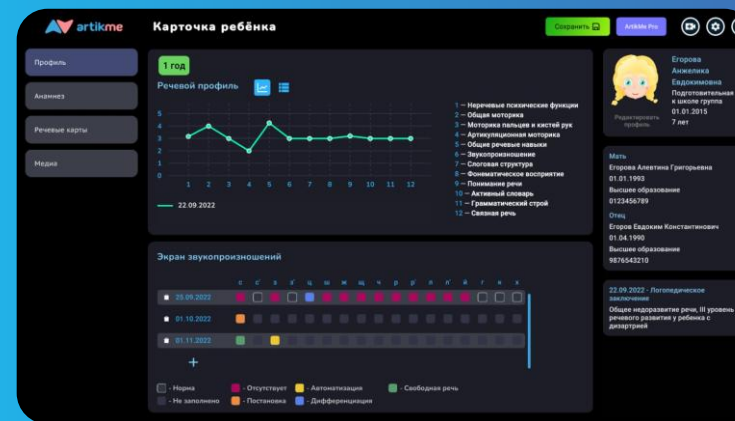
artikme

Карточка ребёнка

Сохранить

Artikme Pro

Профиль

Анамнез

Речевые карты

Медиа

1 год

Речевой профиль

| | 1 | 2 | 3 | 4 | 5 | 6 | 7 | 8 | 9 | 10 | 11 | 12 |
|---|---|---|---|---|---|---|---|---|---|---|---|---|
| 22.09.2022 | | | | | | | | | | | | |

5
4
3
2
1
0

1 — Неречевые психические функции
2 — Общая моторика
3 — Моторика пальцев и кистей рук
4 — Артикуляционная моторика
5 — Общие речевые навыки
6 — Звукопроизношение
7 — Слоговая структура
8 — Фонематическое восприятие
9 — Понимание речи
10 — Активный словарь
11 — Грамматический строй
12 — Связная речь

Экран звукопроизношений

с з з' ц ш ж щ ч р р' л л' й г х

22.09.2022
01.10.2022
01.11.2022

+

- Норма
- Отсутствует
- Автоматизация
- Свободная речь
- Не заполнено
- Постановка
- Дифференциация

Редактировать профиль

Егорова Анжелика Евдокимовна
Подготовительная к школе группа
01.01.2015
7 лет

Мать
Егорова Алевтина Григорьевна
01.01.1993
Высшее образование
0123456789

Отец
Егоров Евдоким Константинович
01.04.1990
Высшее образование
9876543210

22.09.2022 - Логопедическое заключение
Общее недоразвитие речи, III уровень речевого развития у ребенка с дизартрией